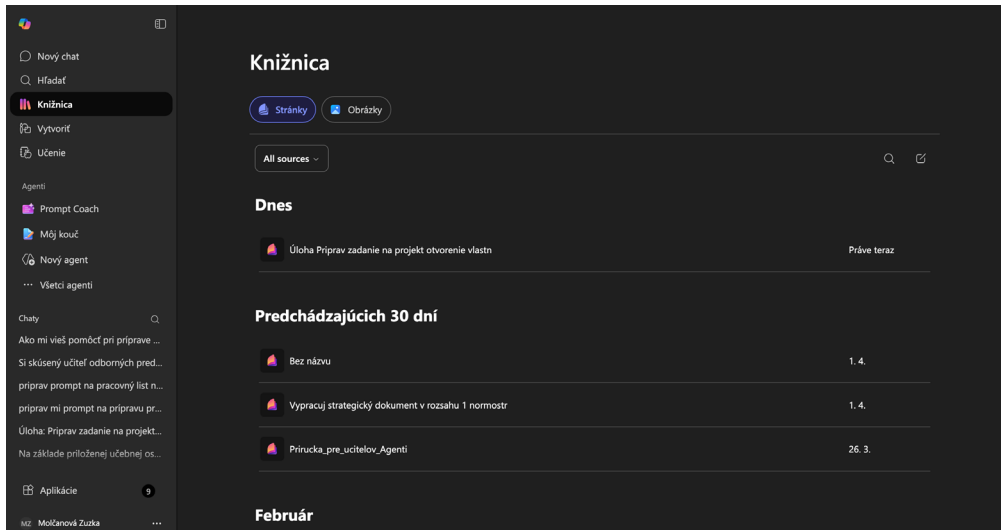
Nový chat
Hľadať
Knižnica
Vytvoriť
Učenie

Agenti
Prompt Coach
Môj kouč
Nový agent
··· Všetci agenti

Chaty
Ako mi vieš pomôcť pri príprave ...
Si skúsený učiteľ odborných pred...
priprav prompt na pracovný list n...
priprav mi prompt na prípravu pr...
Úloha: Priprav zadanie na projekt...
Na základe priloženej učebnej os...

Aplikácie 9
MZ Molčanová Zuzka ···

Knižnica

Stránky
Obrázky

All sources

Dnes

Úloha Priprav zadanie na projekt otvorenie vlastn | Práve teraz

Predchádzajúcich 30 dní

Bez názvu | 1. 4.
Vypracuj strategický dokument v rozsahu 1 normostr | 1. 4.
Prirucka_pre_ucitelov_Agenti | 26. 3.

Február